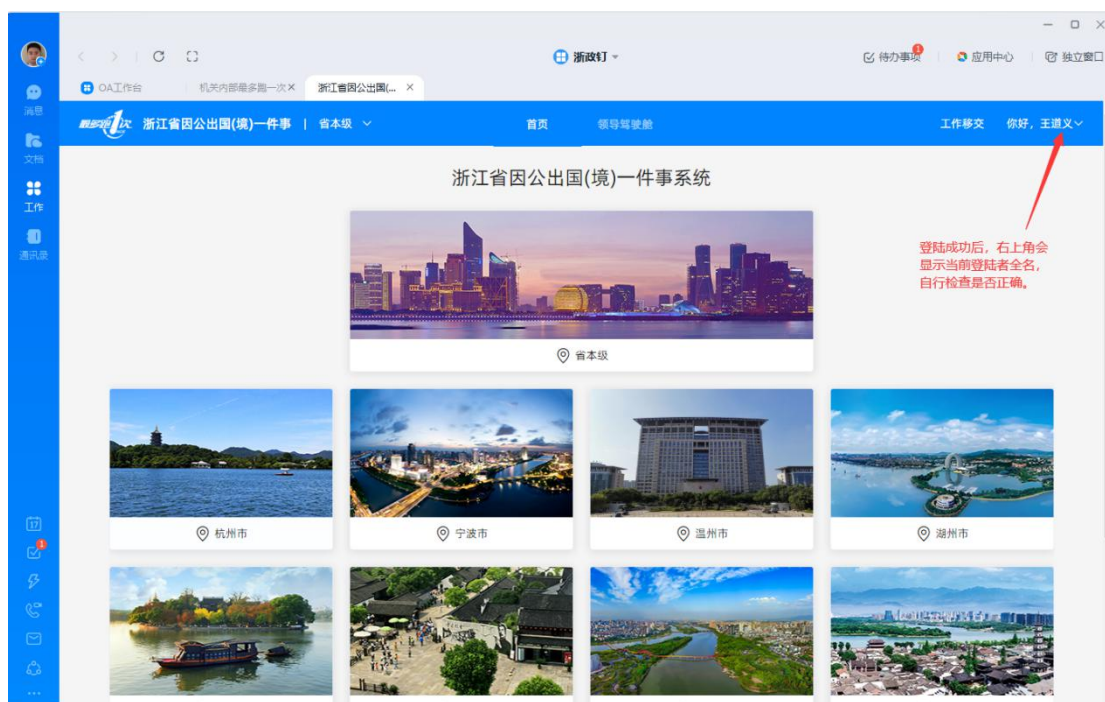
消息
文档
工作
通讯录
17
1

浙政钉

待办事项 1
应用中心
独立窗口

OA工作台
机关内部最多跑一次 ×
浙江省因公出国(... ×

最多跑1次 浙江省因公出国(境)一件事 | 省本级

首页
领导驾驶舱

工作移交
你好，王道义

浙江省因公出国(境)一件事系统

登陆成功后，右上角会显示当前登陆者全名，自行检查是否正确。

省本级

杭州市
宁波市
温州市
湖州市